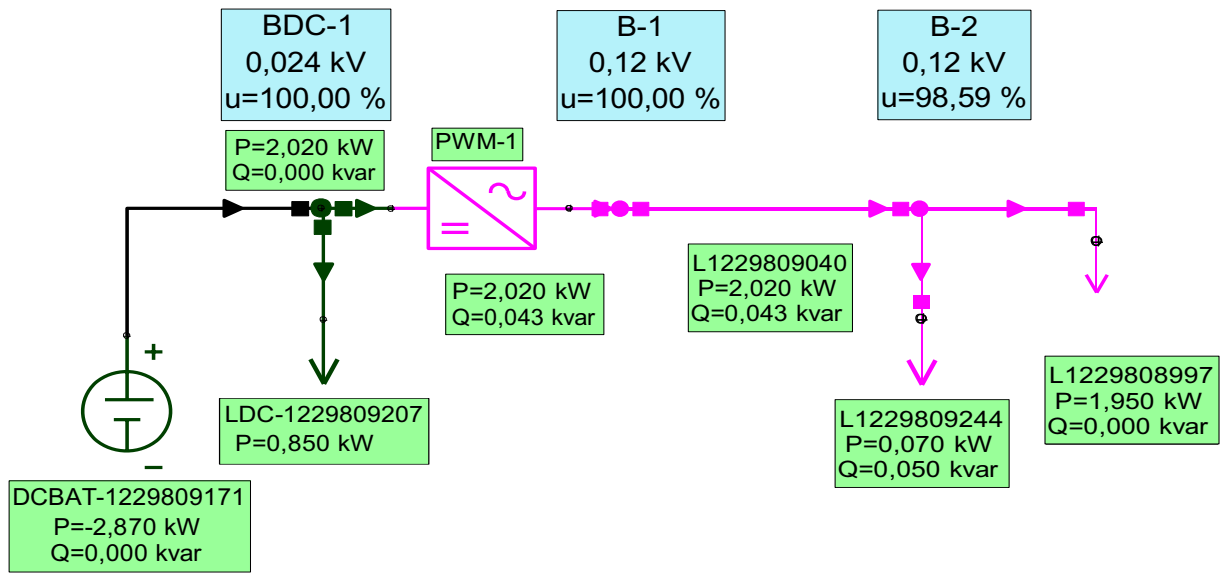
BDC-1
0,024 kV
u=100,00 %

B-1
0,12 kV
u=100,00 %

B-2
0,12 kV
u=98,59 %

P=2,020 kW
Q=0,000 kvar

PWM-1

P=2,020 kW
Q=0,043 kvar

L1229809040
P=2,020 kW
Q=0,043 kvar

+

LDC-1229809207
P=0,850 kW

L1229809244
P=0,070 kW
Q=0,050 kvar

L1229808997
P=1,950 kW
Q=0,000 kvar

−

DCBAT-1229809171
P=-2,870 kW
Q=0,000 kvar